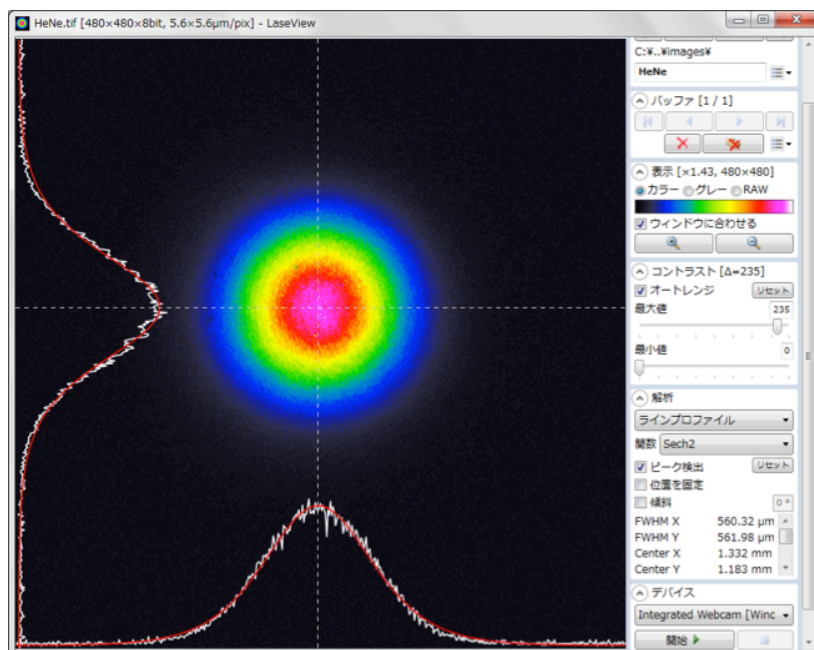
HeNe.tif [480×480×8bit, 5.6×5.6μm/pix] - LaseView

C:¥..¥images¥
HeNe

バッファ [1 / 1]

表示 [×1.43, 480×480]
カラー グレー RAW
ウィンドウに合わせる

コントラスト [Δ=235]
オートレンジ リセット
最大値 235
最小値 0

解析
ラインプロファイル
関数 Sech2
ピーク検出 リセット
位置を固定
傾斜 0°

| FWHM X | 560.32 μm |
|---|---|
| FWHM Y | 561.98 μm |
| Center X | 1.332 mm |
| Center Y | 1.183 mm |

デバイス
Integrated Webcam [Winc
開始